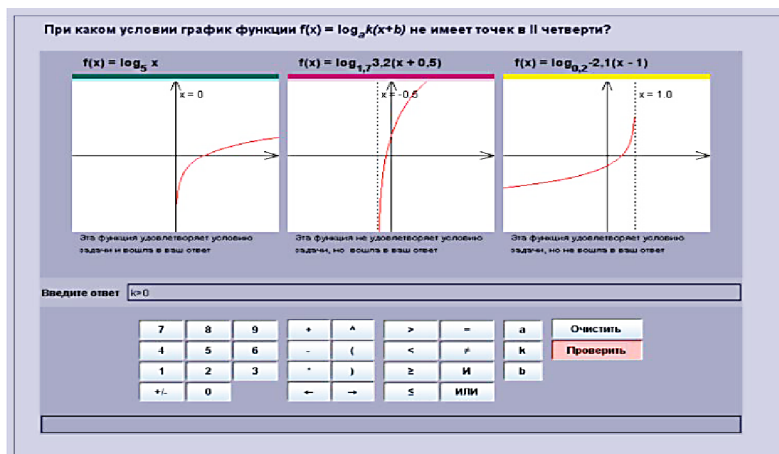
При каком условии график функции f(x) = $\log_a k(x+b)$ не имеет точек в II четверти?

f(x) = $\log_5 x$

x = 0

Эта функция удовлетворяет условию задачи и вошла в ваш ответ

f(x) = $\log_{1,7} 3,2(x + 0,5)$

x = -0,5

Эта функция не удовлетворяет условию задачи, но вошла в ваш ответ

f(x) = $\log_{0,2} -2,1(x - 1)$

x = 1,0

Эта функция удовлетворяет условию задачи, но не вошла в ваш ответ

Введите ответ k>0

| 7 | 8 | 9 | + | ^ | > | = | a | Очистить |
|---|---|---|---|---|---|---|---|---|
| 4 | 5 | 6 | - | ( | < | ≠ | k | Проверить |
| 1 | 2 | 3 | * | ) | ≥ | И | b | |
| +/- | 0 | | ← | → | ≤ | ИЛИ | | |